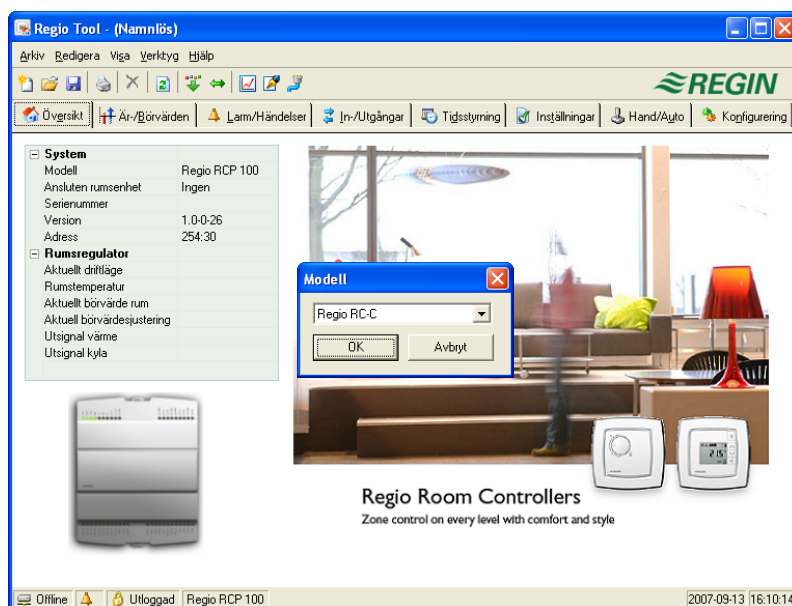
Regio Tool - (Namnlös)

Arkiv Redigera Visa Verktyg Hjälp

REGIN

Översikt | Är-/Börvärden | Larm/Händelser | In-/Utgångar | Tidsstyrning | Inställningar | Hand/Auto | Konfigurering

| System | |
|---|---|
| Modell | Regio RCP 100 |
| Ansluten rumsenhet | Ingen |
| Serienummer | |
| Version | 1.0-0-26 |
| Adress | 254:30 |
| **Rumsregulator** | |
| Aktuellt driftläge | |
| Rumstemperatur | |
| Aktuellt börvärde rum | |
| Aktuell börvärdesjustering | |
| Utsignal värme | |
| Utsignal kyla | |

Modell

Regio RC-C

OK Avbryt

21.5

Regio Room Controllers

Zone control on every level with comfort and style

Offline | Utloggad | Regio RCP 100 | 2007-09-13 | 16:10:14